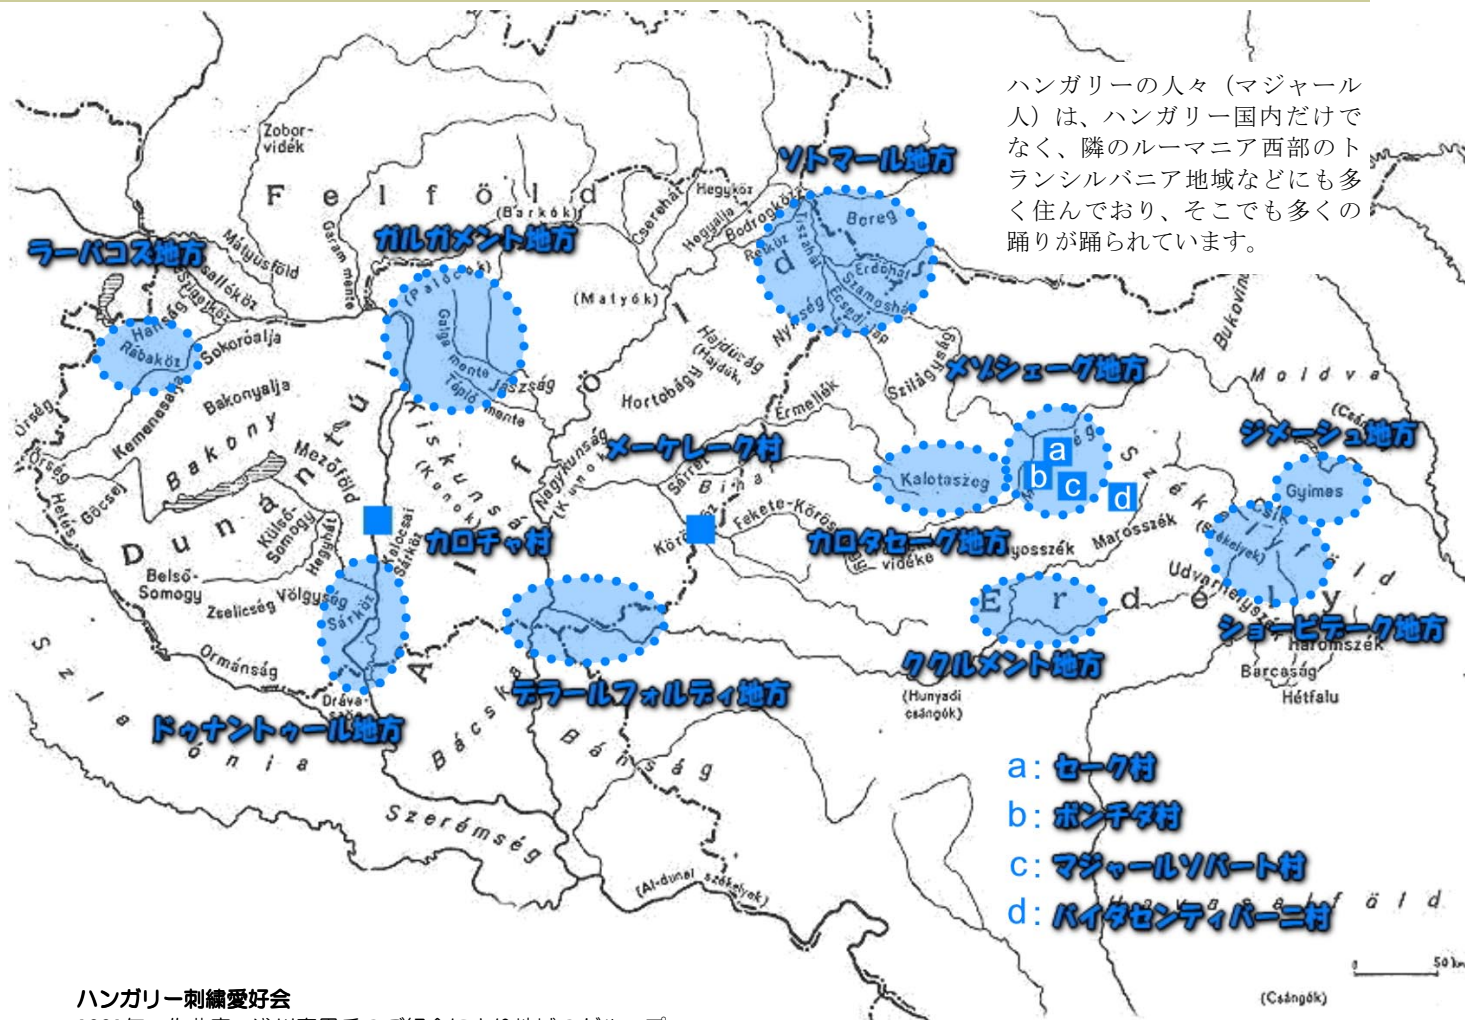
ハンガリーの人々（マジャール人）は、ハンガリー国内だけでなく、隣のルーマニア西部のトランシルバニア地域などにも多く住んでおり、そこでも多くの踊りが踊られています。

ソトマール地方
ガルガメント地方
ラーバコズ地方
メソシェーグ地方
メーケレーク村
ジメーシュ地方
カロチャ村
カロタセーグ地方
シェーピテーク地方
クタルメント地方
デラールフォルディ地方
ドゥナントゥール地方

a：セーク村
b：ボンチダ村
c：マジャールソパート村
d：バイタセンティバーニ村

Zobor-vidék
F e l f ö l d
(Barkók)
Mátyusföld
Garam mente
Hegyköz
Cserehát
Hegyalja
Bodrogköz
Rétköz
Tiszahát
Bereg
Erdőhát
Szamoshát
Ecsedi láp
Nyírség
Hanság
Rábaköz
Szigetköz
Csallóköz
Sokoróalja
(Palócok)
Galga mente
Tápió mente
Jászság
(Matyók)
Hajdúság (Hajdúk)
Hortobágy
Érmellék
Szilágyság
Bukovina
Moldva
(Csángók)
Bakonyalja
Bakony
Kemenesalja
Őrség
Göcsej
Hetés
Mezőföld
Duna
Külső-Somogy
Belső-Somogy
Zselicség
Völgység
Hegyhát
Sárköz
Ormánság
Dráva
Szlavónia
Kiskunság (Kunok)
Kalocsai Sárköz
Nagykunság (Kunok)
Alföld
Sárrét
Bihar
Fekete-Körös
Körös
Kalotaszeg
Székelyföld
Csík
Gyimes
(Székelyek)
Udvarhelyszék
Marosszék
Aranyosszék
Erdély
(Hunyadi csángók)
Háromszék
Barcaság
Hétfalu
Bácska
Bánság
Szerémség
(Al-dunai székelyek)
Csángóföld
(Csángók)
50 km

ハンガリー刺繍愛好会